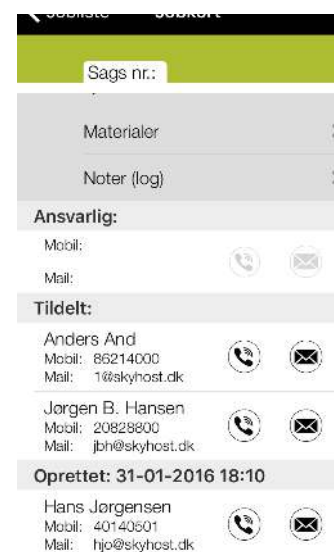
Jobliste Jobkort

Sags nr.:

Materialer

Noter (log)

Ansvarlig:

Mobil:

Mail:

Tildelt:

Anders And
Mobil: 86214000
Mail: 1@skyhost.dk

Jørgen B. Hansen
Mobil: 20828800
Mail: jbh@skyhost.dk

Oprettet: 31-01-2016 18:10

Hans Jørgensen
Mobil: 40140501
Mail: hjo@skyhost.dk